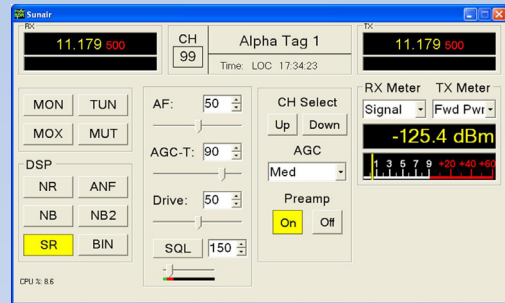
Sunair

RX

11.179 500

CH

99

Alpha Tag 1

Time: LOC 17:34:23

TX

11.179 500

MON

TUN

MOX

MUT

DSP

NR

ANF

NB

NB2

SR

BIN

AF: 50

AGC-T: 90

Drive: 50

SQL 150

CH Select

Up

Down

AGC

Med

Preamp

On

Off

RX Meter

TX Meter

Signal

Fwd Pwr

-125.4 dBm

1 3 5 7 9 +20 +40 +60

CPU %: 8.6